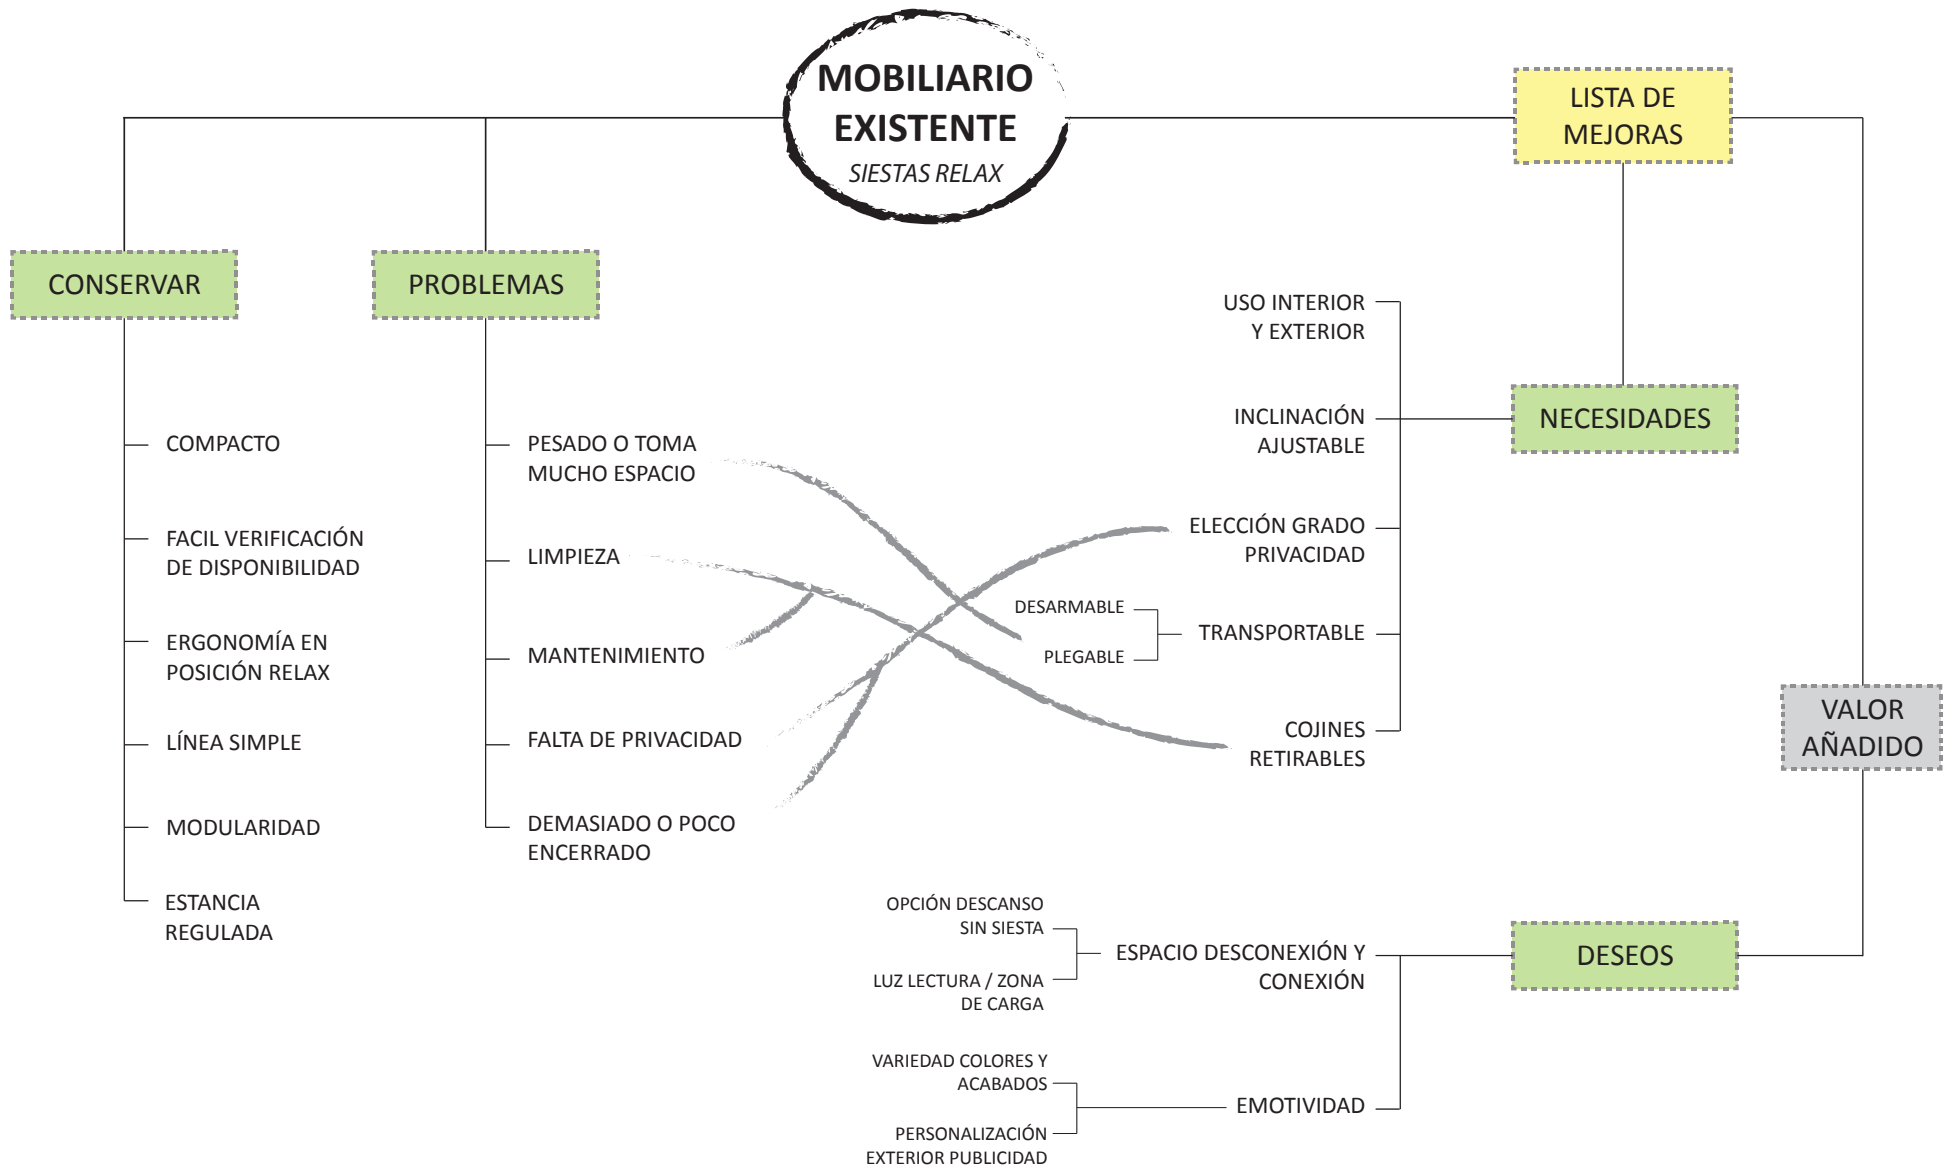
MOBILIARIO EXISTENTE
SIESTAS RELAX

LISTA DE MEJORAS

CONSERVAR

PROBLEMAS

COMPACTO

FACIL VERIFICACIÓN DE DISPONIBILIDAD

ERGONOMÍA EN POSICIÓN RELAX

LÍNEA SIMPLE

MODULARIDAD

ESTANCIA REGULADA

PESADO O TOMA MUCHO ESPACIO

LIMPIEZA

MANTENIMIENTO

FALTA DE PRIVACIDAD

DEMASIADO O POCO ENCERRADO

USO INTERIOR Y EXTERIOR

INCLINACIÓN AJUSTABLE

ELECCIÓN GRADO PRIVACIDAD

DESARMABLE

PLEGABLE

TRANSPORTABLE

COJINES RETIRABLES

NECESIDADES

VALOR AÑADIDO

OPCIÓN DESCANSO SIN SIESTA

LUZ LECTURA / ZONA DE CARGA

ESPACIO DESCONEXIÓN Y CONEXIÓN

DESEOS

VARIEDAD COLORES Y ACABADOS

PERSONALIZACIÓN EXTERIOR PUBLICIDAD

EMOTIVIDAD